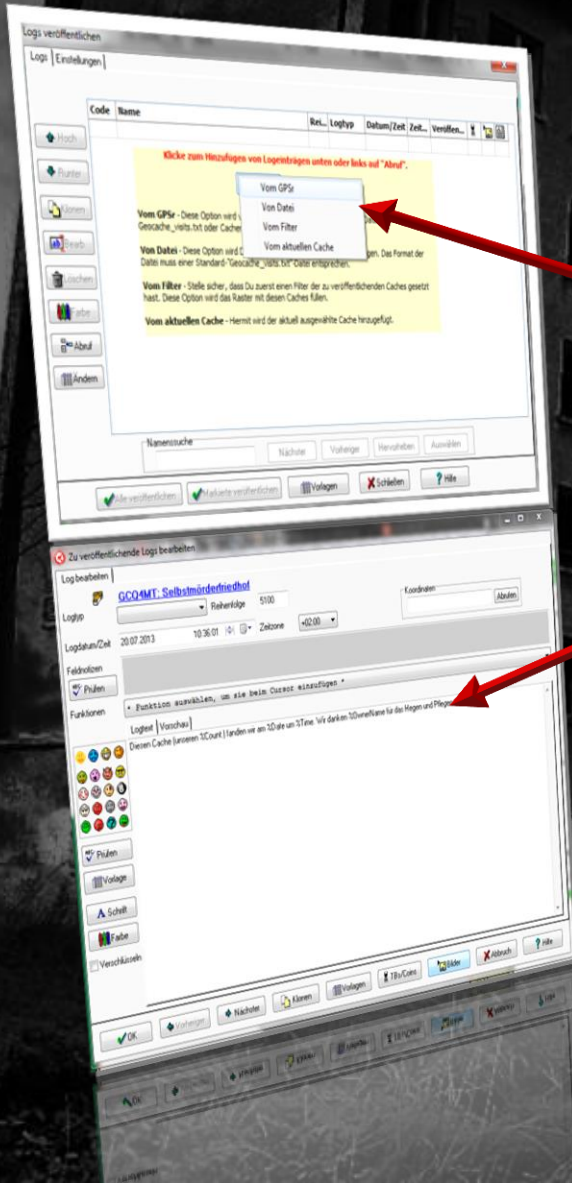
Logs veröffentlichen

Logs | Einstellungen

Code | Name | Rei... | Logtyp | Datum/Zeit | Zeit... | Veröffen...

Hoch

Runter

Klonen

Bearb.

Löschen

Farbe

Abruf

Ändern

Klicke zum Hinzufügen von Logeinträgen unten oder links auf "Abruf".

Vom GPSr
Von Datei
Vom Filter
Vom aktuellen Cache

Vom GPSr - Diese Option wird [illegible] Geocache_visits.txt oder Cache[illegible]

Von Datei - Diese Option wird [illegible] gen. Das Format der Datei muss einer Standard-"Geocache_visits.txt"-Datei entsprechen.

Vom Filter - Stelle sicher, dass Du zuerst einen Filter der zu veröffentlichenden Caches gesetzt hast. Diese Option wird das Raster mit diesen Caches füllen.

Vom aktuellen Cache - Hiermit wird der aktuell ausgewählte Cache hinzugefügt.

Namenssuche

Nächster | Vorheriger | Hervorheben | Auswählen

Alle veröffentlichen | Markierte veröffentlichen | Vorlagen | Schließen | Hilfe

Zu veröffentlichende Logs bearbeiten

Log bearbeiten

GC04MT: Selbstmörderfriedhof

Logtyp | Reihenfolge 5100

Koordinaten | Abrufen

Logdatum/Zeit 20.07.2013 10:36:01 | Zeitzone +02:00

Feldnotizen

Prüfen

Funktionen | * Funktion auswählen, um sie beim Cursor einzufügen *

Logtext | Vorschau

Diesen Cache (unseren %Count ) fanden wir am %Date um %Time. Wir danken %OwnerName für das Hegen und Pflegen

Prüfen

Vorlage

Schrift

Farbe

Verschlüsseln

OK | Vorheriger | Nächster | Klonen | Vorlagen | TBs/Coins | Bilder | Abbruch | Hilfe